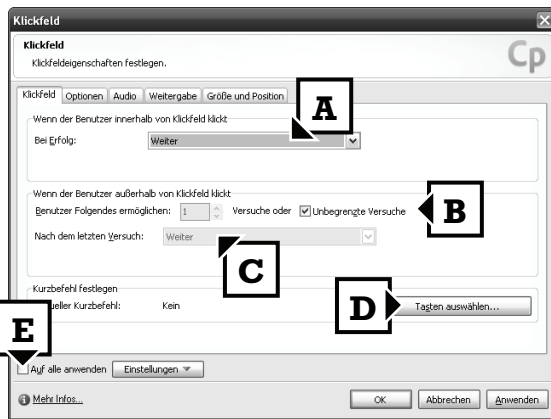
Klickfeld

Klickfeld
Klickfeldeigenschaften festlegen.

Cp

Klickfeld | Optionen | Audio | Weitergabe | Größe und Position

A

Wenn der Benutzer innerhalb von Klickfeld klickt
Bei Erfolg: Weiter

Wenn der Benutzer außerhalb von Klickfeld klickt
Benutzer Folgendes ermöglichen: 1 Versuche oder Unbegrenzte Versuche

B

Nach dem letzten Versuch: Weiter

C

Kurzbefehl festlegen
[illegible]eller Kurzbefehl: Kein

D

Tasten auswählen...

E

Auf alle anwenden | Einstellungen

Mehr Infos... | OK | Abbrechen | Anwenden